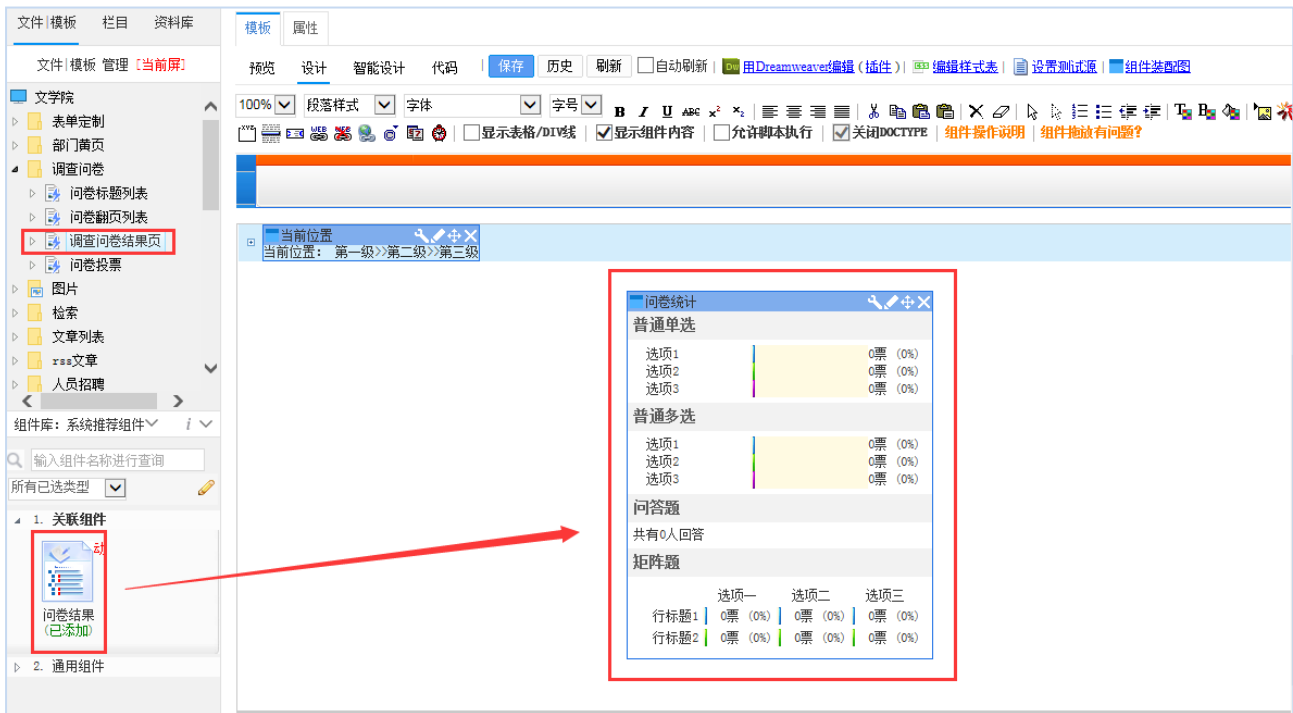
文件|模板　栏目　资料库

文件|模板 管理 [当前屏]

文学院
表单定制
部门黄页
调查问卷
问卷标题列表
问卷翻页列表
调查问卷结果页
问卷投票
图片
检索
文章列表
rss文章
人员招聘

组件库：系统推荐组件
输入组件名称进行查询
所有已选类型

1. 关联组件
动
问卷结果
(已添加)
2. 通用组件

模板　属性

预览　设计　智能设计　代码　保存　历史　刷新　自动刷新　用Dreamweaver编辑（插件）　编辑样式表　设置测试源　组件装配图

100%　段落样式　字体　字号

显示表格/DIV线　显示组件内容　允许脚本执行　关闭DOCTYPE　组件操作说明　组件拖放有问题?

当前位置
当前位置：第一级>>第二级>>第三级

问卷统计
普通单选
选项1　0票 (0%)
选项2　0票 (0%)
选项3　0票 (0%)
普通多选
选项1　0票 (0%)
选项2　0票 (0%)
选项3　0票 (0%)
问答题
共有0人回答
矩阵题

|  | 选项一 | 选项二 | 选项三 |
|---|---|---|---|
| 行标题1 | 0票 (0%) | 0票 (0%) | 0票 (0%) |
| 行标题2 | 0票 (0%) | 0票 (0%) | 0票 (0%) |